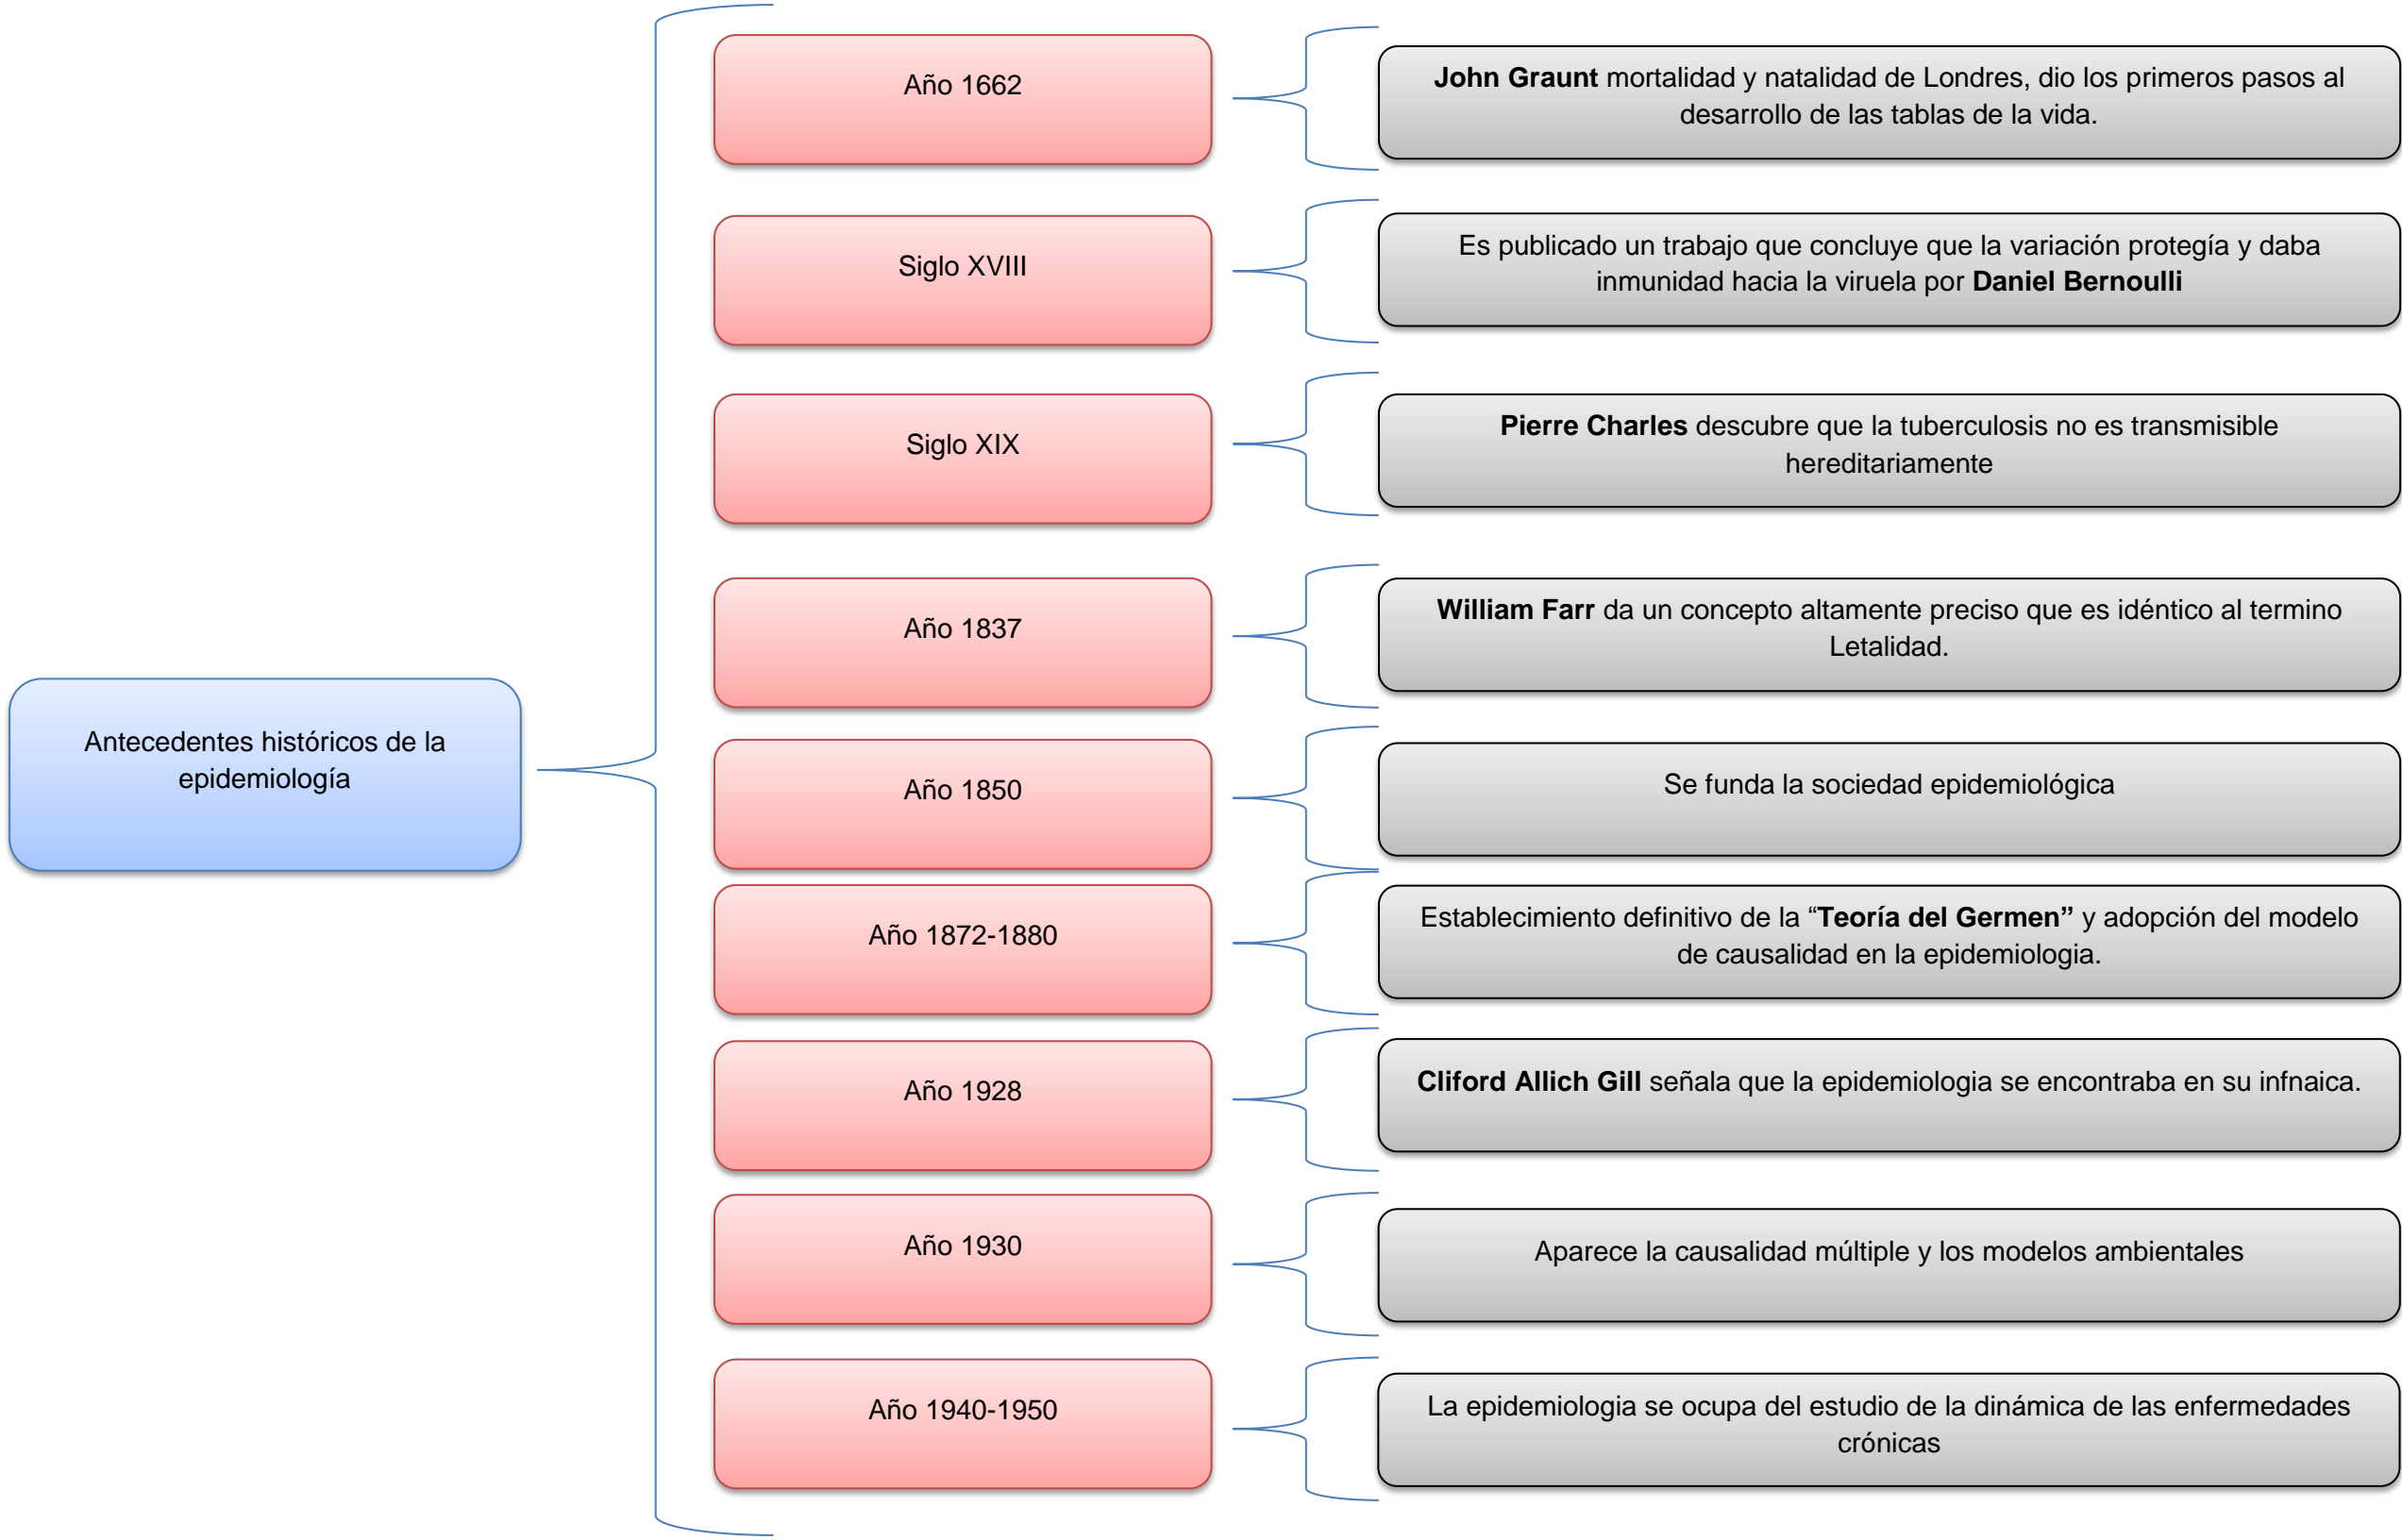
Antecedentes históricos de la epidemiología

Año 1662

John Graunt mortalidad y natalidad de Londres, dio los primeros pasos al desarrollo de las tablas de la vida.

Siglo XVIII

Es publicado un trabajo que concluye que la variación protegía y daba inmunidad hacia la viruela por Daniel Bernoulli

Siglo XIX

Pierre Charles descubre que la tuberculosis no es transmisible hereditariamente

Año 1837

William Farr da un concepto altamente preciso que es idéntico al termino Letalidad.

Año 1850

Se funda la sociedad epidemiológica

Año 1872-1880

Establecimiento definitivo de la "Teoría del Germen" y adopción del modelo de causalidad en la epidemiologia.

Año 1928

Cliford Allich Gill señala que la epidemiologia se encontraba en su infnaica.

Año 1930

Aparece la causalidad múltiple y los modelos ambientales

Año 1940-1950

La epidemiologia se ocupa del estudio de la dinámica de las enfermedades crónicas